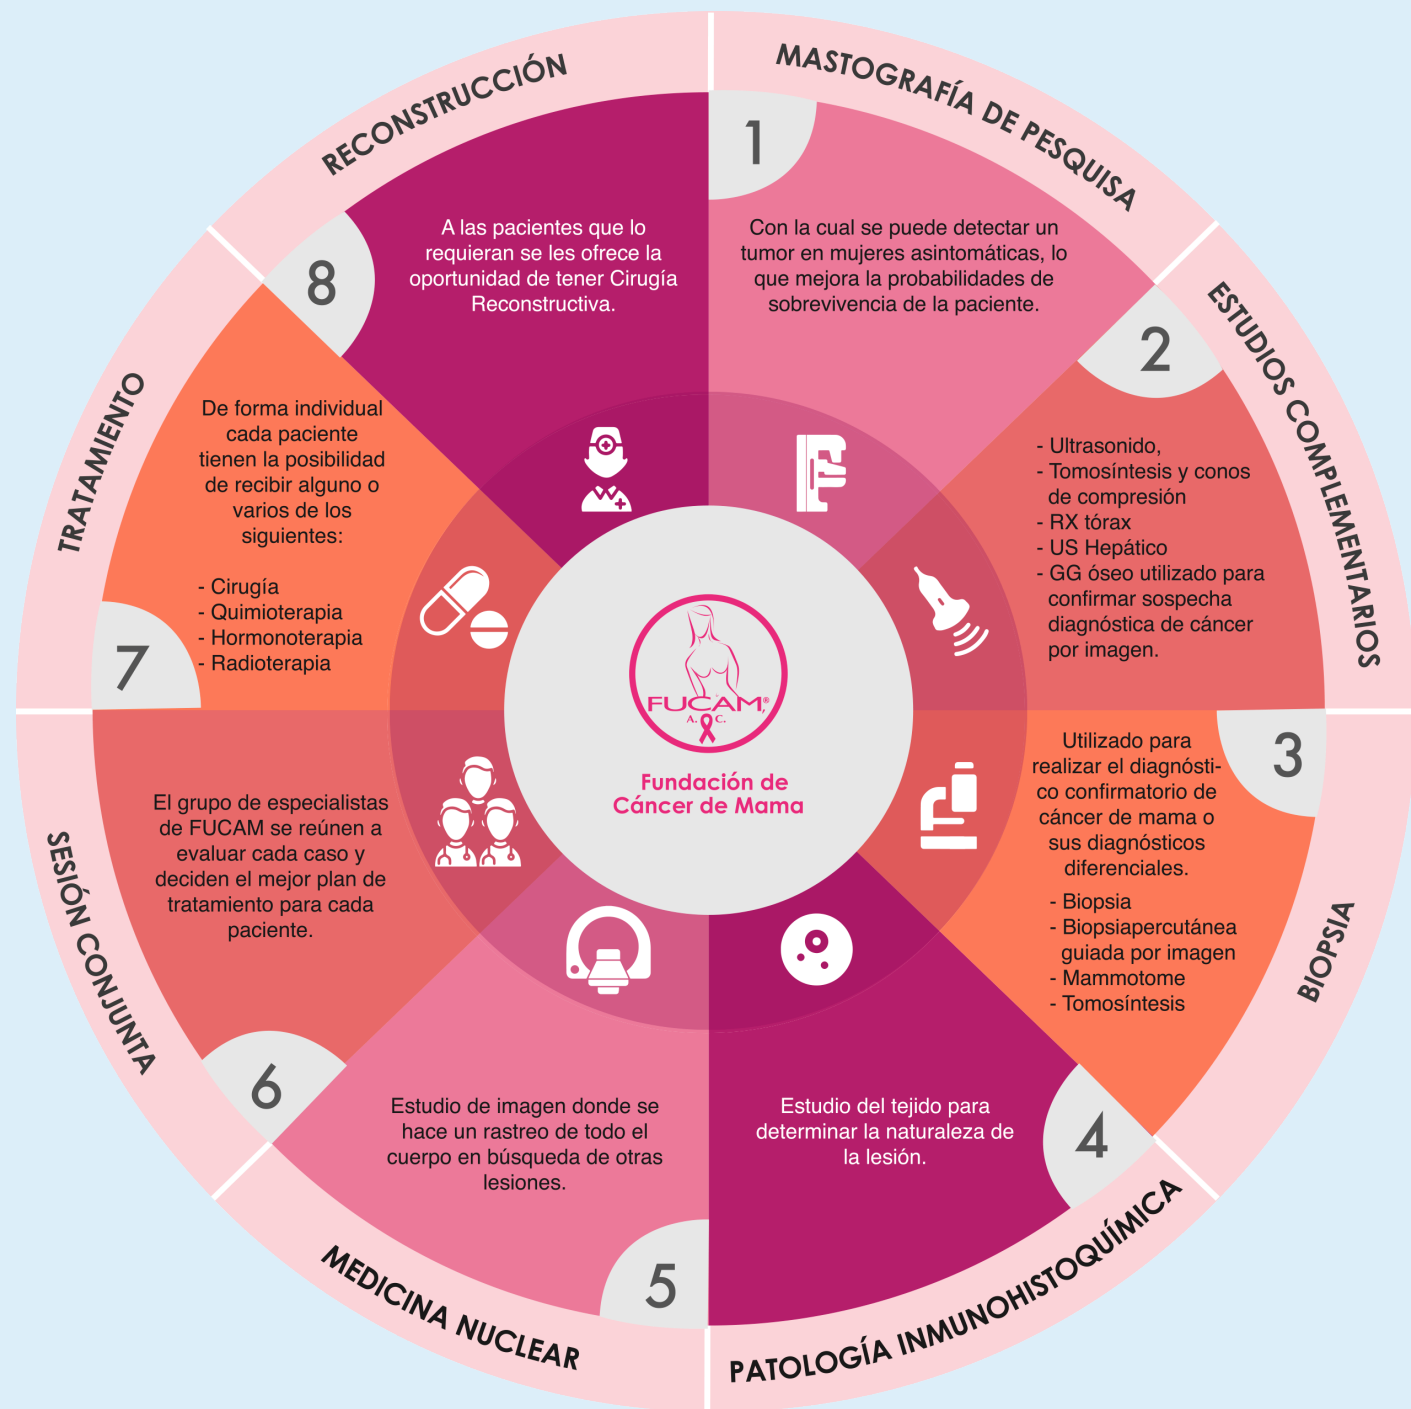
FUCAM A. C.

Fundación de Cáncer de Mama

1

MASTOGRAFÍA DE PESQUISA

Con la cual se puede detectar un tumor en mujeres asintomáticas, lo que mejora la probabilidades de sobrevivencia de la paciente.

2

ESTUDIOS COMPLEMENTARIOS

- Ultrasonido,
- Tomosíntesis y conos de compresión
- RX tórax
- US Hepático
- GG óseo utilizado para confirmar sospecha diagnóstica de cáncer por imagen.

3

BIOPSIA

Utilizado para realizar el diagnóstico confirmatorio de cáncer de mama o sus diagnósticos diferenciales.

- Biopsia
- Biopsiapercutánea guiada por imagen
- Mammotome
- Tomosíntesis

4

PATOLOGÍA INMUNOHISTOQUÍMICA

Estudio del tejido para determinar la naturaleza de la lesión.

5

MEDICINA NUCLEAR

Estudio de imagen donde se hace un rastreo de todo el cuerpo en búsqueda de otras lesiones.

6

SESIÓN CONJUNTA

El grupo de especialistas de FUCAM se reúnen a evaluar cada caso y deciden el mejor plan de tratamiento para cada paciente.

7

TRATAMIENTO

De forma individual cada paciente tienen la posibilidad de recibir alguno o varios de los siguientes:

- Cirugía
- Quimioterapia
- Hormonoterapia
- Radioterapia

8

RECONSTRUCCIÓN

A las pacientes que lo requieran se les ofrece la oportunidad de tener Cirugía Reconstructiva.